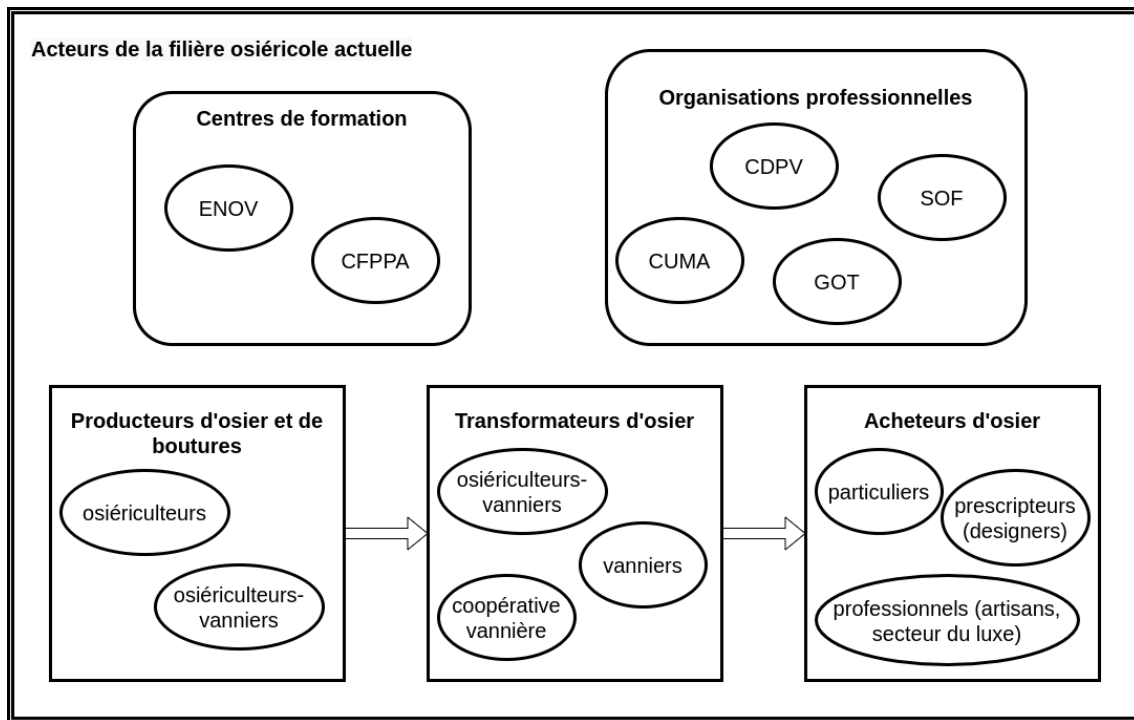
Acteurs de la filière osiéricole actuelle

Centres de formation

ENOV

CFPPA

Organisations professionnelles

CDPV

SOF

CUMA

GOT

Producteurs d'osier et de boutures

osiériculteurs

osiériculteurs-vanniers

Transformateurs d'osier

osiériculteurs-vanniers

vanniers

coopérative vannière

Acheteurs d'osier

particuliers

prescripteurs (designers)

professionnels (artisans, secteur du luxe)